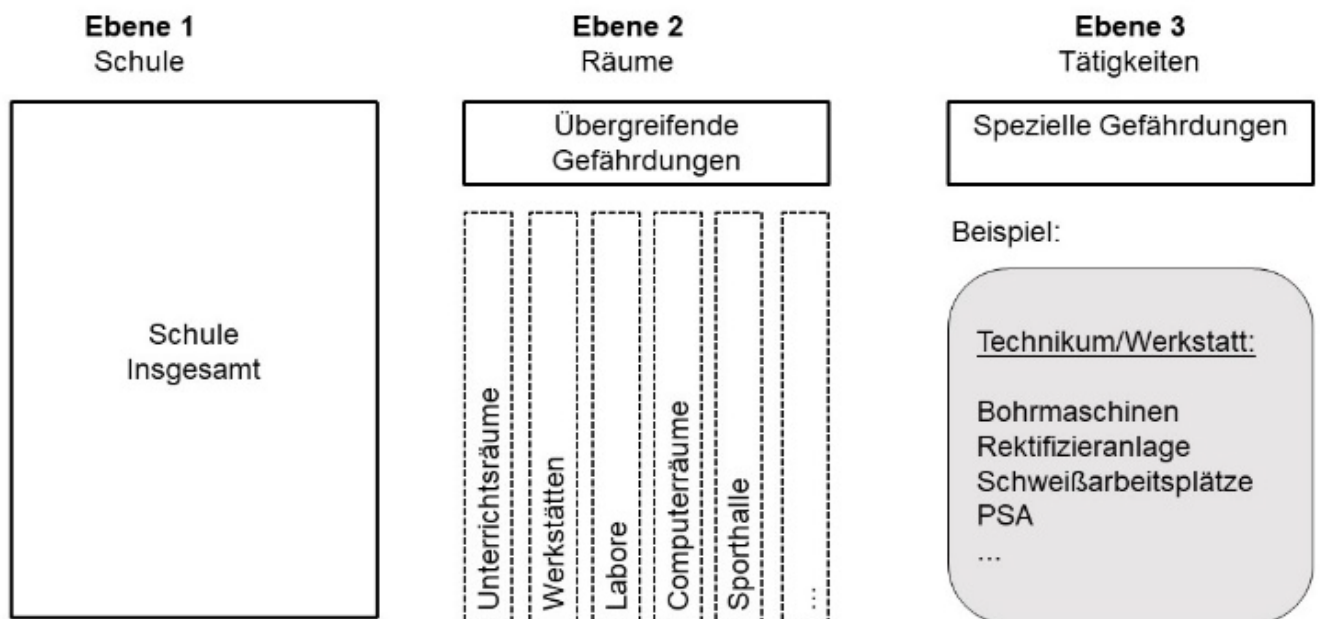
Ebene 1
Schule

Schule
Insgesamt

Ebene 2
Räume

Übergreifende Gefährdungen

Unterrichtsräume

Werkstätten

Labore

Computerräume

Sporthalle

...

Ebene 3
Tätigkeiten

Spezielle Gefährdungen

Beispiel:

Technikum/Werkstatt:

Bohrmaschinen
Rektifizieranlage
Schweißarbeitsplätze
PSA
...